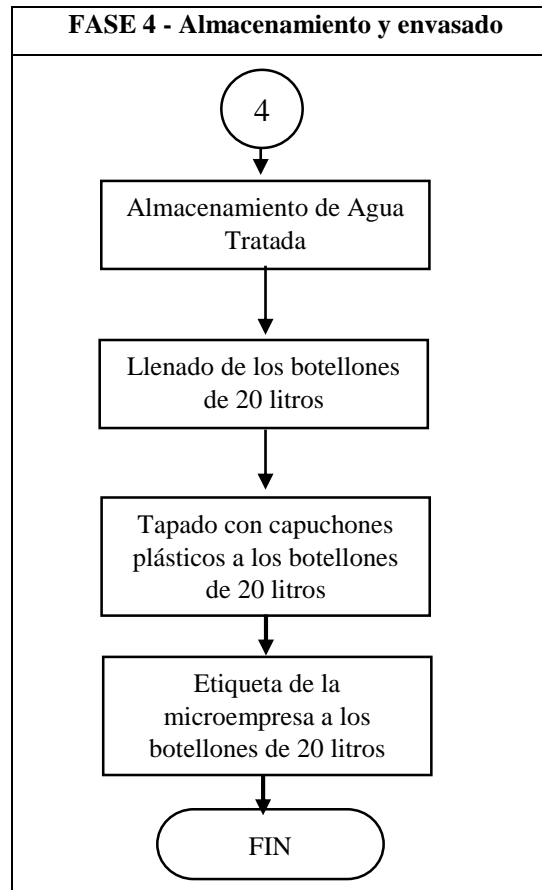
FASE 4 - Almacenamiento y envasado

4

Almacenamiento de Agua Tratada

Llenado de los botellones de 20 litros

Tapado con capuchones plásticos a los botellones de 20 litros

Etiqueta de la microempresa a los botellones de 20 litros

FIN